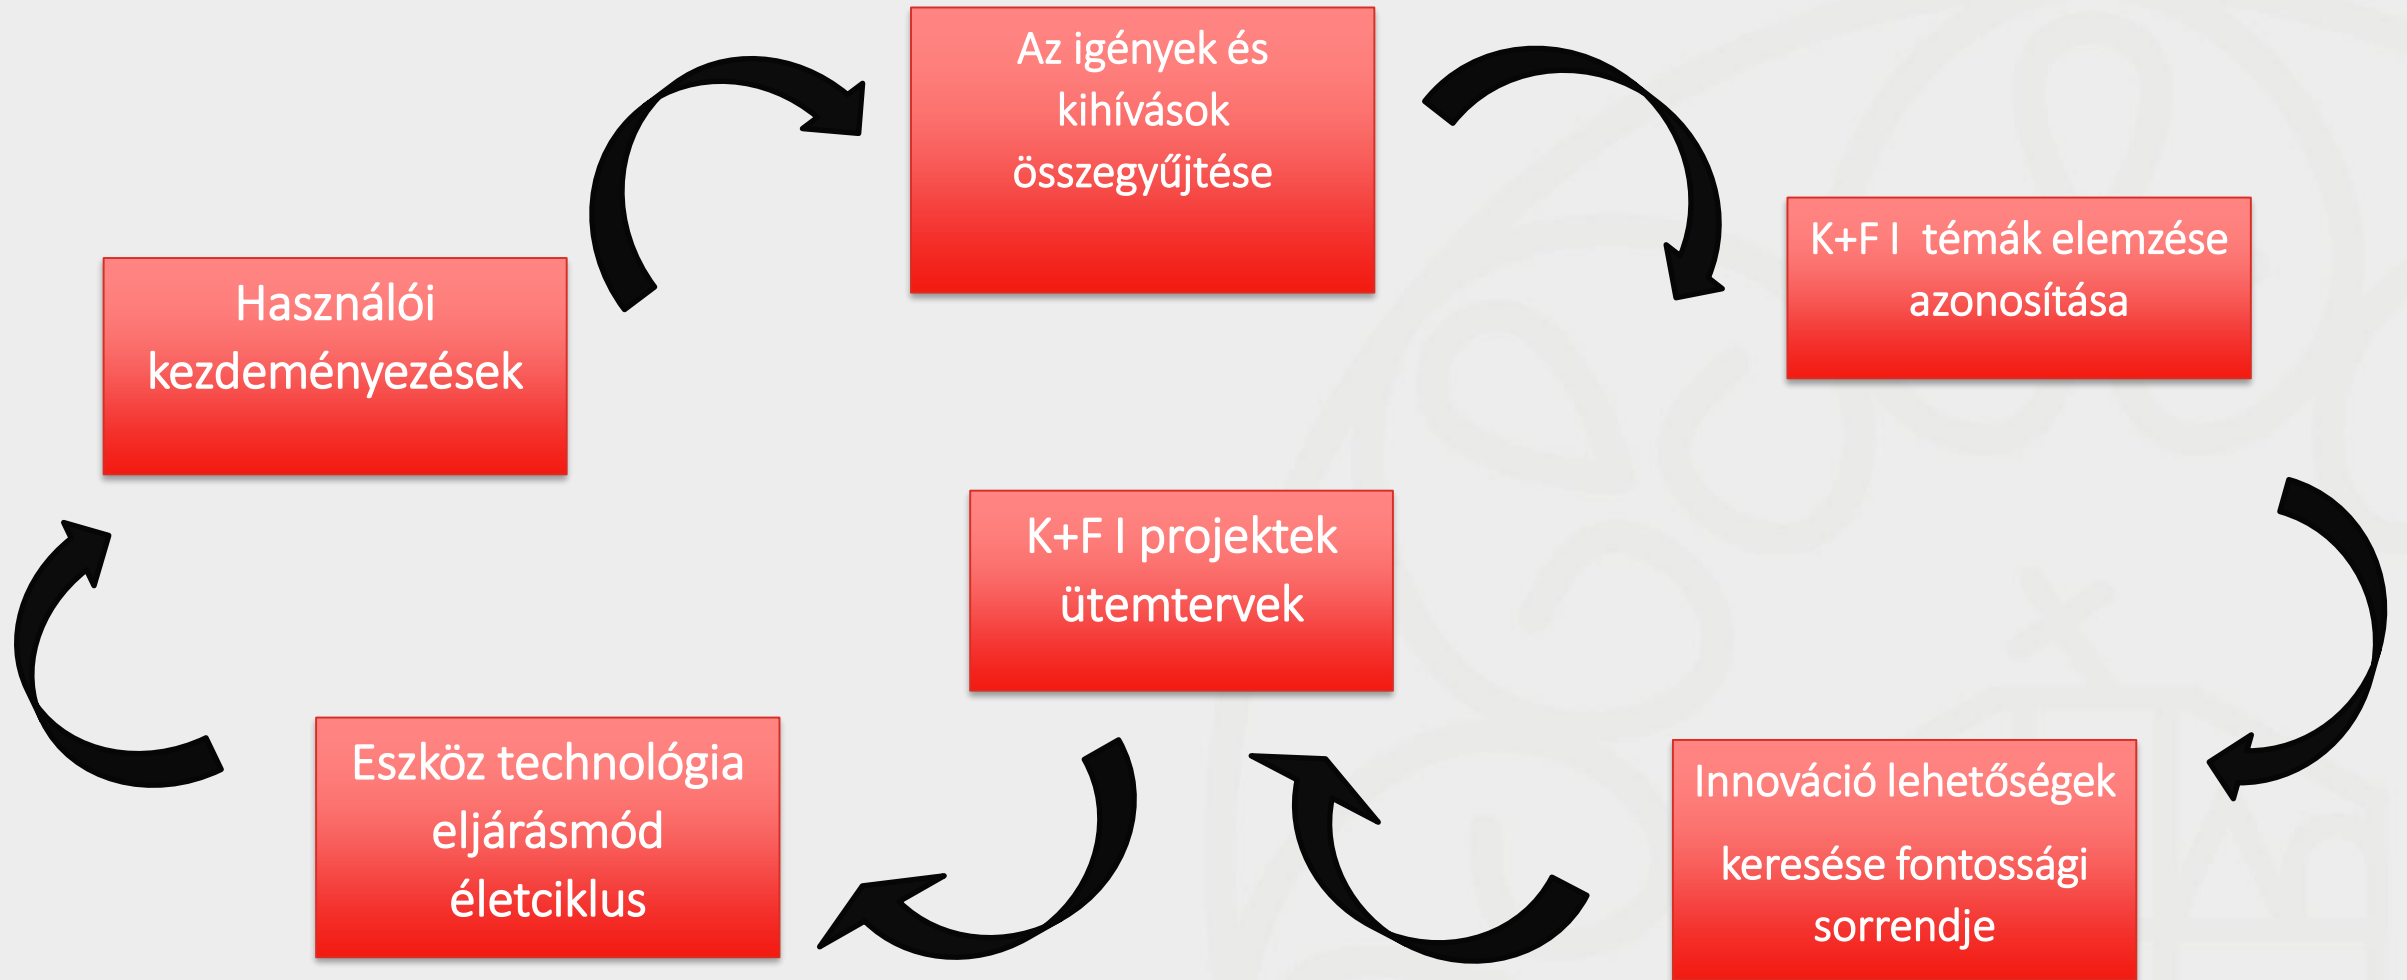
Az igények és kihívások összegyűjtése

K+F I  témák elemzése azonosítása

Használói kezdeményezések

K+F I projektek ütemtervek

Eszköz technológia eljárásmód életciklus

Innováció lehetőségek

keresése fontossági sorrendje